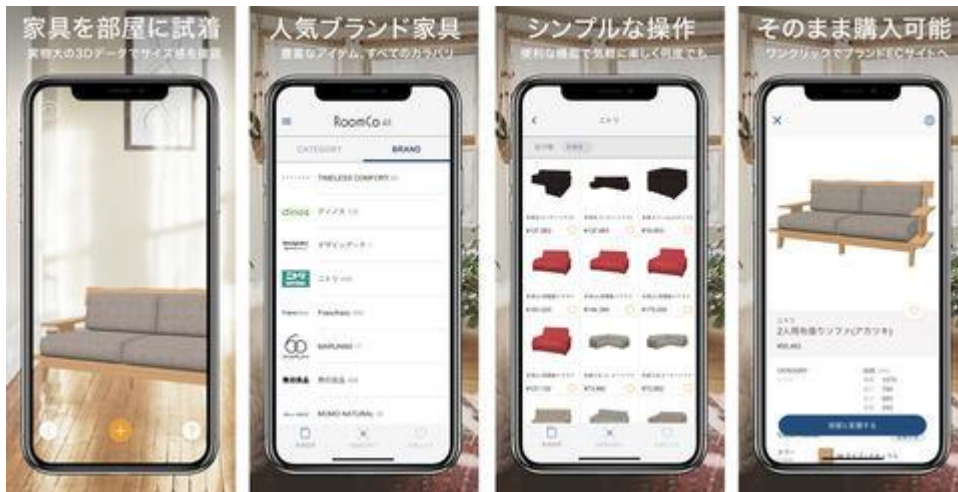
家具を部屋に試着
実物大の3Dデータでサイズ感を確認

人気ブランド家具
豊富なアイテム、すべてのカタログ

RoomCo AR
CATEGORY
BRAND
TIMELESS COMFORT
dinos
ディノス
デザインアップ
ニトリ
Francfranc
60 VISION
MARUNI60
無印良品
MOMO NATURAL

シンプルな操作
便利な機能で気軽に楽しく可能でも

ニトリ
¥37,983
¥37,983
¥19,990
¥29,990
¥29,990
¥74,990
¥73,990
¥73,990

そのまま購入可能
ワンクリックでブランドECサイトへ

ニトリ
2人用布張りソファ(アカツキ)
¥50,463
CATEGORY
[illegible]